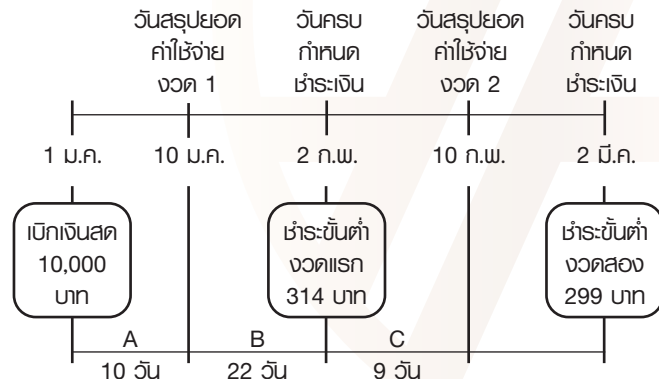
วันสรุปยอด ค่าใช้จ่าย งวด 1

วันครบ กำหนด ชำระเงิน

วันสรุปยอด ค่าใช้จ่าย งวด 2

วันครบ กำหนด ชำระเงิน

1 ม.ค.

10 ม.ค.

2 ก.พ.

10 ก.พ.

2 มี.ค.

เบิกเงินสด 10,000 บาท

ชำระขั้นต่ำ งวดแรก 314 บาท

ชำระขั้นต่ำ งวดสอง 299 บาท

A

B

C

10 วัน

22 วัน

9 วัน